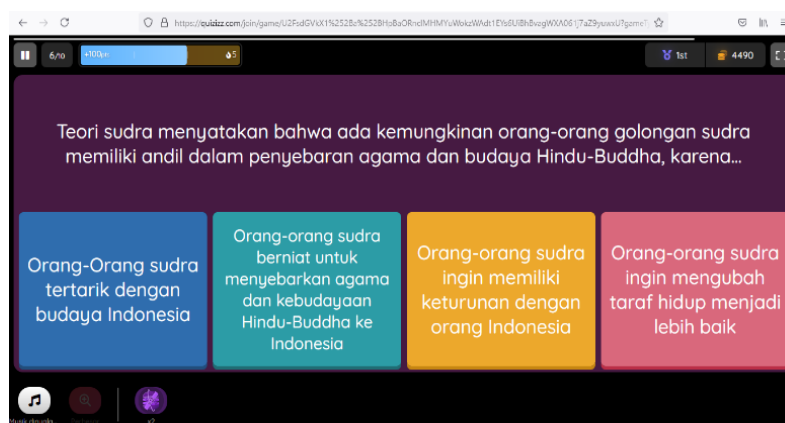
https://quizizz.com/join/game/U2FsdGVkX1%252Bz%252BHjaBaORndMHMYuWokzWAdt1EYs6UBhBvogWXA061j7aZ9yuwxU?game

6/10

+100pt

5

1st

4490

Teori sudra menyatakan bahwa ada kemungkinan orang-orang golongan sudra memiliki andil dalam penyebaran agama dan budaya Hindu-Buddha, karena...

Orang-Orang sudra tertarik dengan budaya Indonesia

Orang-orang sudra berniat untuk menyebarkan agama dan kebudayaan Hindu-Buddha ke Indonesia

Orang-orang sudra ingin memiliki keturunan dengan orang Indonesia

Orang-orang sudra ingin mengubah taraf hidup menjadi lebih baik

Musik dimatikan

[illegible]

x2